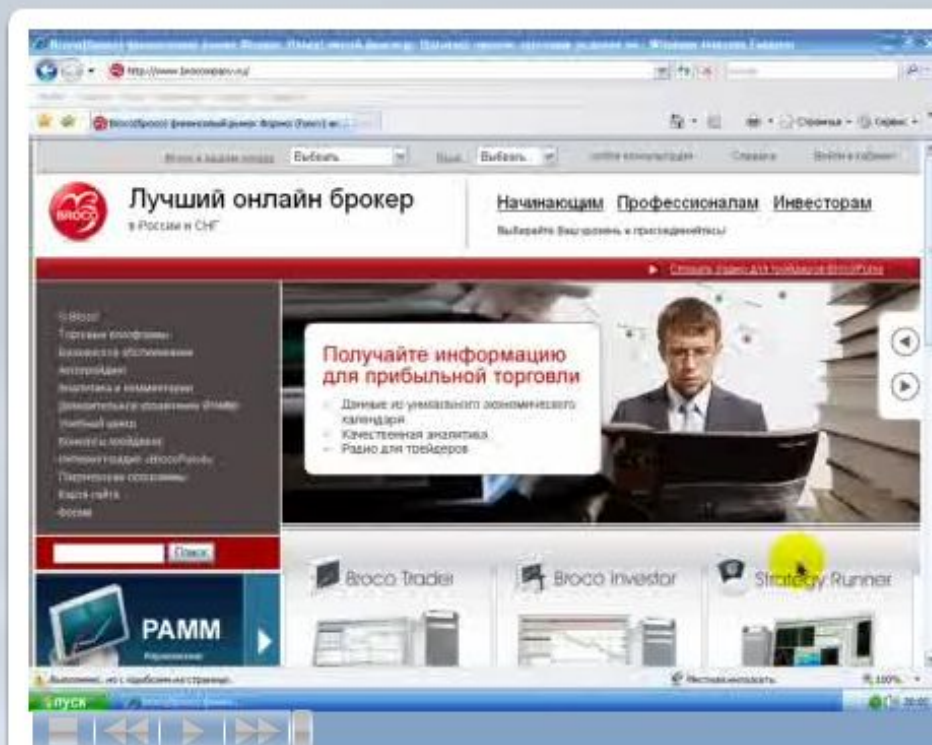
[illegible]

http://www.brocompany.ru/

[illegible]

Выбрать Выбрать

Лучший онлайн брокер
в России и СНГ

Начинающим Профессионалам Инвесторам

Выберите Ваш уровень и присоединяйтесь!

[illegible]

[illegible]

Получайте информацию для прибыльной торговли

Данные из уникального экономического календаря
Качественная аналитика
Радио для трейдеров

Поиск

PAMM

Broco Trader

Broco Investor

Strategy Runner

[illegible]

пуск

100%